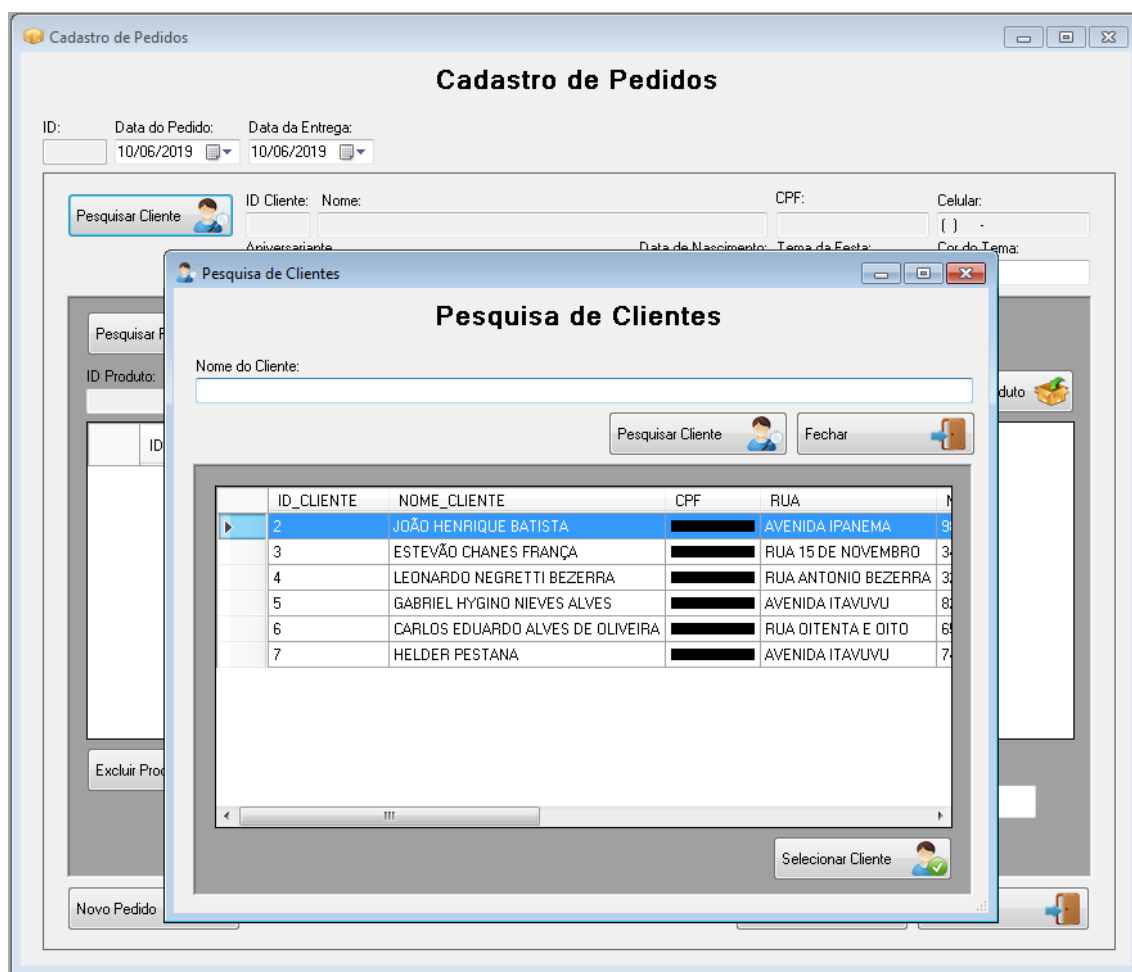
Cadastro de Pedidos

Cadastro de Pedidos

ID:
Data do Pedido:
10/06/2019
Data da Entrega:
10/06/2019

Pesquisar Cliente
ID Cliente:
Nome:
CPF:
Celular:
( ) -
Aniversariante
Data de Nascimento:
Tema da Festa:
Cor do Tema:

Pesquisar P
ID Produto:
duto
ID

Excluir Proc

Novo Pedido

Pesquisa de Clientes

Pesquisa de Clientes

Nome do Cliente:

Pesquisar Cliente
Fechar

| | ID_CLIENTE | NOME_CLIENTE | CPF | RUA | N |
|---|---|---|---|---|---|
| ▶ | 2 | JOÃO HENRIQUE BATISTA | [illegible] | AVENIDA IPANEMA | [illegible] |
| | 3 | ESTEVÃO CHANES FRANÇA | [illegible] | RUA 15 DE NOVEMBRO | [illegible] |
| | 4 | LEONARDO NEGRETTI BEZERRA | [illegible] | RUA ANTONIO BEZERRA | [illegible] |
| | 5 | GABRIEL HYGINO NIEVES ALVES | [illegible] | AVENIDA ITAVUVU | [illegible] |
| | 6 | CARLOS EDUARDO ALVES DE OLIVEIRA | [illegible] | RUA OITENTA E OITO | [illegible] |
| | 7 | HELDER PESTANA | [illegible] | AVENIDA ITAVUVU | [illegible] |

Selecionar Cliente